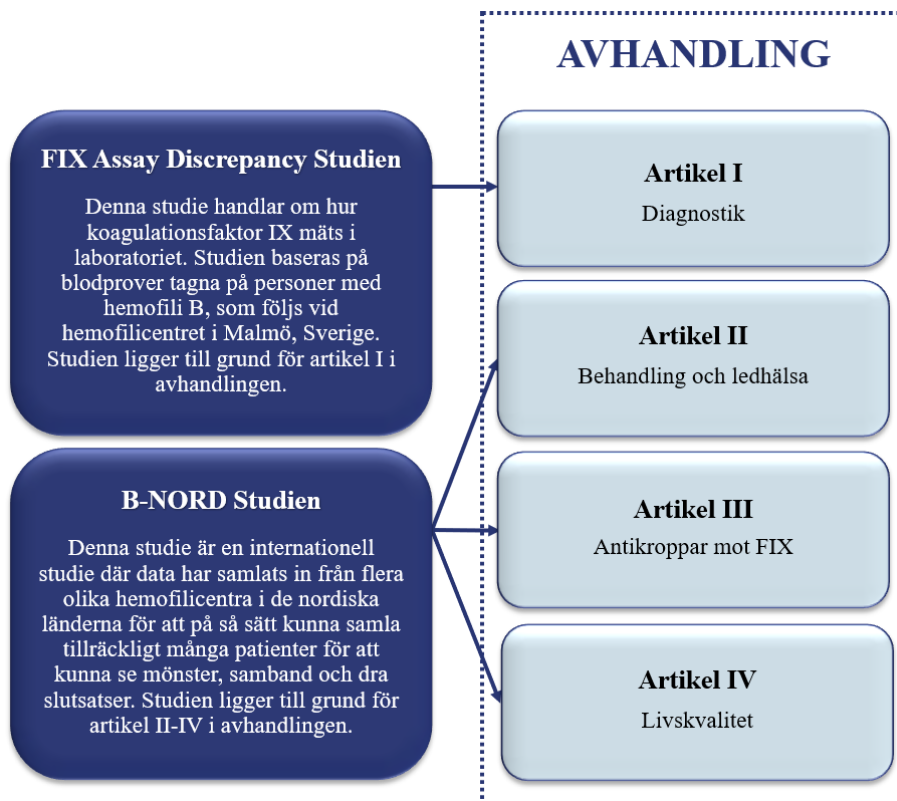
AVHANDLING

FIX Assay Discrepancy Studien

Denna studie handlar om hur koagulationsfaktor IX mäts i laboratoriet. Studien baseras på blodprover tagna på personer med hemofili B, som följs vid hemofilicentret i Malmö, Sverige. Studien ligger till grund för artikel I i avhandlingen.

B-NORD Studien

Denna studie är en internationell studie där data har samlats in från flera olika hemofilicentra i de nordiska länderna för att på så sätt kunna samla tillräckligt många patienter för att kunna se mönster, samband och dra slutsatser. Studien ligger till grund för artikel II-IV i avhandlingen.

Artikel I
Diagnostik

Artikel II
Behandling och ledhälsa

Artikel III
Antikroppar mot FIX

Artikel IV
Livskvalitet